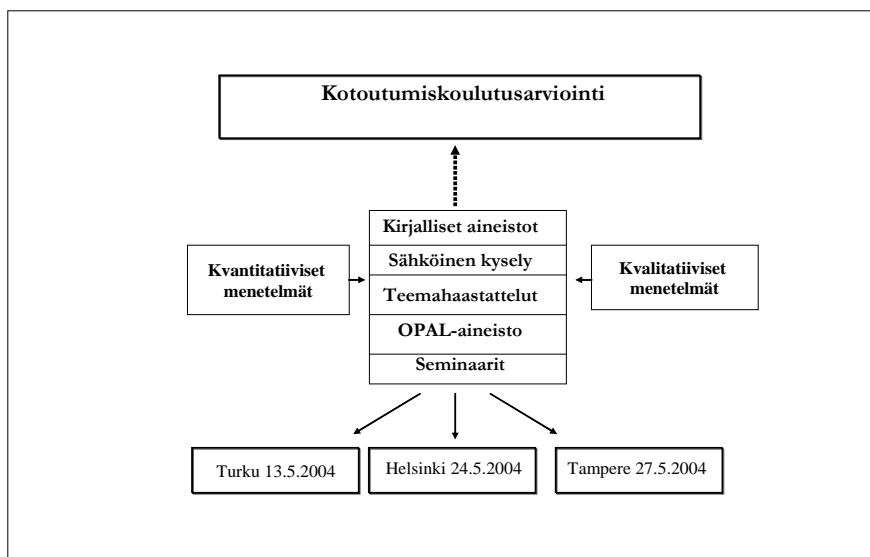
Kotoutumiskoulutusarviointi

Kvantitatiiviset menetelmät

Kirjalliset aineistot

Sähköinen kysely

Teemahaastattelut

OPAL-aineisto

Seminaarit

Kvalitatiiviset menetelmät

Turku 13.5.2004

Helsinki 24.5.2004

Tampere 27.5.2004